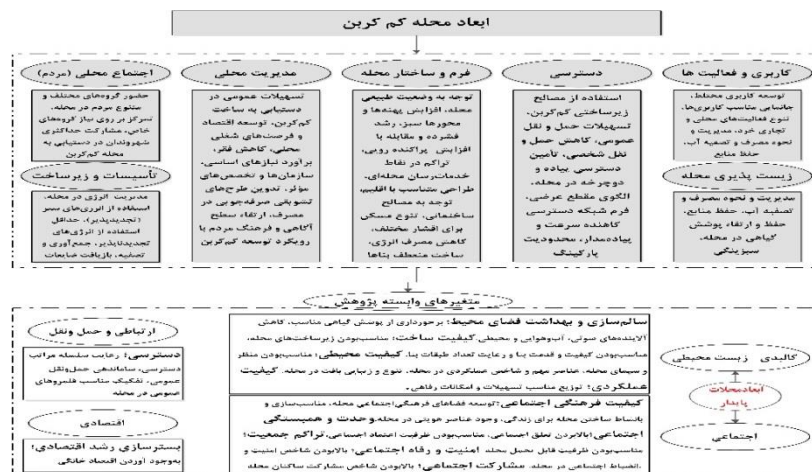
ابعاد محله کم کربن

کاربری و فعالیت ها
توسعه کاربری مختلط، جانمایی مناسب کاربری‌ها، تنوع فعالیت‌های محلی و تجاری خرد، مدیریت و نحوه مصرف و تصفیه آب، حفظ منابع

دسترسی
استفاده از مصالح زیرساختی کم‌کربن، تسهیلات حمل و نقل عمومی، کاهش حمل و نقل شخصی، تامین دسترسی پیاده و دوچرخه در محله، الگوی مقطع عرضی، فرم شبکه دسترسی کاهنده سرعت و پیاده‌مدار، محدودیت پارکینگ

فرم و ساختار محله
توجه به وضعیت طبیعی محله، افزایش پهنه‌ها و محورها سبز، رشد فشرده و مقابله با افزایش پراکنده رویی، تراکم در نقاط خدمات‌رسان محله، طراحی متناسب با اقلیم، توجه به مصالح ساختمانی، تنوع مسکن برای اقشار مختلف، کاهش مصرف انرژی، ساخت منعطف بناها

مدیریت محلی
تسهیلات عمومی در دسترس به ساخت کم‌کربن، توسعه اقتصاد و فرصت‌های شغلی محلی، کاهش فقر، برآورد نیازهای اساسی، سازمان‌ها و تخصص‌های مؤثر، تدوین طرح‌های تشویقی صرفه‌جویی در مصرف، ارتقاء سطح آگاهی و فرهنگ مردم با رویکرد توسعه کم کربن

اجتماع محلی (مردم)
حضور گروه‌های مختلف و متنوع مردم در محله، تمرکز بر روی نیاز گروه‌های خاص، مشارکت حداکثری شهروندان در دستیابی به محله کم‌کربن

تأسیسات و زیرساخت
مدیریت انرژی در محله، استفاده از انرژی‌های سبز (تجدیدپذیر)، حداقل استفاده از انرژی‌های تجدیدناپذیر، جمع‌آوری و تصفیه، بازیافت ضایعات

زیست پذیری محله
مدیریت و نحوه مصرف و تصفیه آب، حفظ منابع، حفظ و ارتقاء پوشش گیاهی در محله، سبزینگی

متغیرهای وابسته پژوهش

سالم‌سازی و بهداشت فضای محیط: برخورداری از پوشش گیاهی مناسب، کاهش آلایندهای صوتی، آب‌وهوایی و محیطی. کیفیت ساخت: مناسب‌بودن زیرساخت‌های محله، مناسب‌بودن کیفیت و قدمت بنا و رعایت تعداد طبقات بنا. کیفیت محیطی: مناسب‌بودن منظر و سیمای محله، عناصر مهم و شاخص عملکردی در محله، تنوع و زیبایی بافت در محله. کیفیت عملکردی: توزیع مناسب تسهیلات و امکانات رفاهی.

کیفیت فرهنگی اجتماعی: توسعه فضاهای فرهنگی‌اجتماعی محله، مناسب‌سازی و باساط ساخت محله برای زندگی، وجود عناصر هویتی در محله، وحدت و همبستگی اجتماعی، بالابودن تعلق اجتماعی، مناسب‌بودن ظرفیت اعتماد اجتماعی، تراکم جمعیت: مناسب‌بودن ظرفیت قابل تحمل محله. امنیت و رفاه اجتماعی: بالابودن شاخص امنیت و انضباط اجتماعی در محله. مشارکت اجتماعی: بالابودن شاخص مشارکت ساکنان محله

کالبدی زیست محیطی
ابعادمحلات پایدار
اجتماعی

ارتباطی و حمل ونقل
دسترسی: رعایت سلسله مراتب دسترسی، ساماندهی حمل‌ونقل عمومی، تفکیک مناسب قلمروهای عمومی در محله

اقتصادی
بسترسازی رشد اقتصادی: بوجود آوردن اقتصاد خانگی